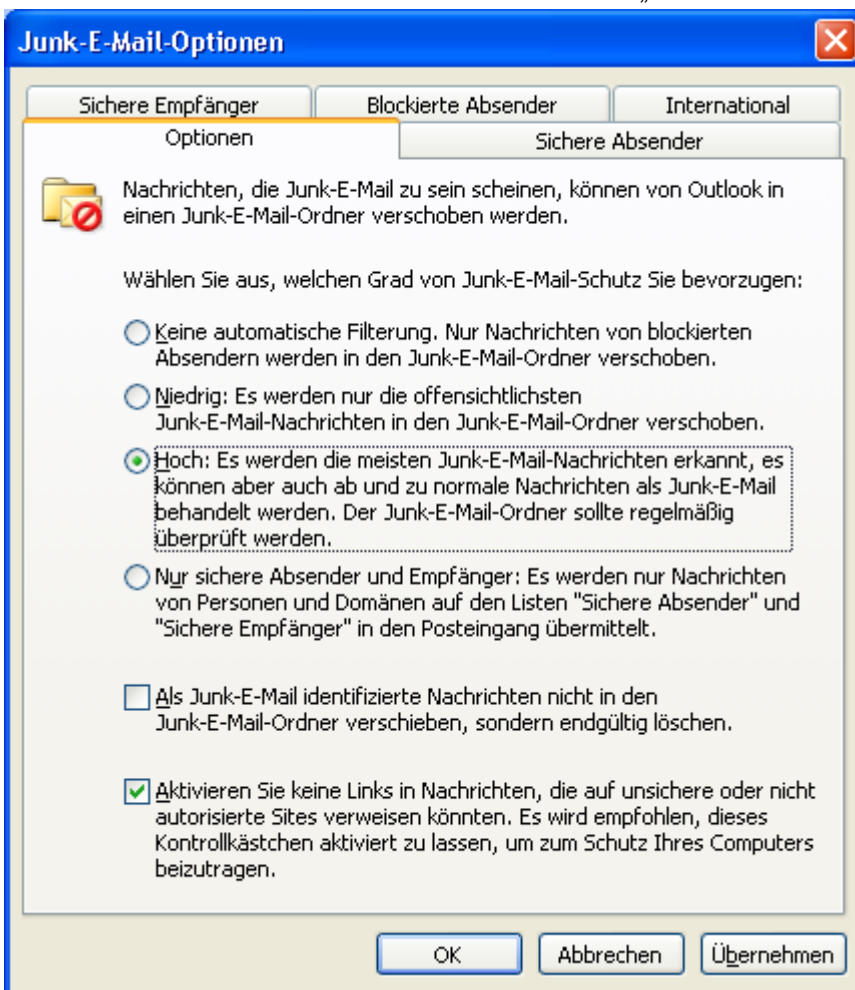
Junk-E-Mail-Optionen

Sichere Empfänger | Blockierte Absender | International
Optionen | Sichere Absender

Nachrichten, die Junk-E-Mail zu sein scheinen, können von Outlook in einen Junk-E-Mail-Ordner verschoben werden.

Wählen Sie aus, welchen Grad von Junk-E-Mail-Schutz Sie bevorzugen:

Keine automatische Filterung. Nur Nachrichten von blockierten Absendern werden in den Junk-E-Mail-Ordner verschoben.

Niedrig: Es werden nur die offensichtlichsten Junk-E-Mail-Nachrichten in den Junk-E-Mail-Ordner verschoben.

Hoch: Es werden die meisten Junk-E-Mail-Nachrichten erkannt, es können aber auch ab und zu normale Nachrichten als Junk-E-Mail behandelt werden. Der Junk-E-Mail-Ordner sollte regelmäßig überprüft werden.

Nur sichere Absender und Empfänger: Es werden nur Nachrichten von Personen und Domänen auf den Listen "Sichere Absender" und "Sichere Empfänger" in den Posteingang übermittelt.

Als Junk-E-Mail identifizierte Nachrichten nicht in den Junk-E-Mail-Ordner verschieben, sondern endgültig löschen.

Aktivieren Sie keine Links in Nachrichten, die auf unsichere oder nicht autorisierte Sites verweisen könnten. Es wird empfohlen, dieses Kontrollkästchen aktiviert zu lassen, um zum Schutz Ihres Computers beizutragen.

OK | Abbrechen | Übernehmen